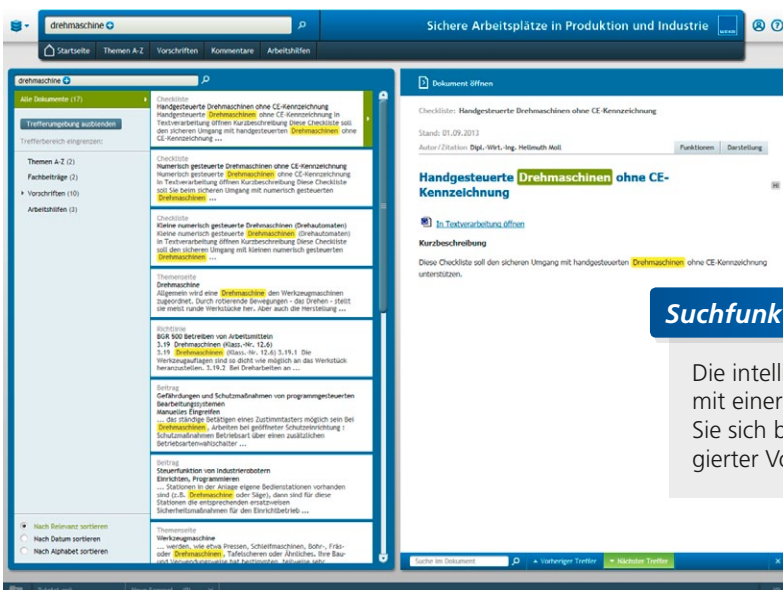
drehmaschine

Sichere Arbeitsplätze in Produktion und Industrie

Startseite | Themen A-Z | Vorschriften | Kommentare | Arbeitshilfen

drehmaschine

Alle Dokumente (17)

Trefferumgebung ausblenden

Trefferbereich eingrenzen:

Themen A-Z (2)
Fachbeiträge (2)
Vorschriften (10)
Arbeitshilfen (3)

Checkliste
Handgesteuerte Drehmaschinen ohne CE-Kennzeichnung
Handgesteuerte Drehmaschinen ohne CE-Kennzeichnung In Textverarbeitung öffnen Kurzbeschreibung Diese Checkliste soll den sicheren Umgang mit handgesteuerten Drehmaschinen ohne CE-Kennzeichnung ...

Checkliste
Numerisch gesteuerte Drehmaschinen ohne CE-Kennzeichnung
Numerisch gesteuerte Drehmaschinen ohne CE-Kennzeichnung In Textverarbeitung öffnen Kurzbeschreibung Diese Checkliste soll Sie beim sicheren Umgang mit numerisch gesteuerten Drehmaschinen ...

Checkliste
Kleine numerisch gesteuerte Drehmaschinen (Drehautomaten)
Kleine numerisch gesteuerte Drehmaschinen (Drehautomaten) In Textverarbeitung öffnen Kurzbeschreibung Diese Checkliste soll den sicheren Umgang mit kleinen numerisch gesteuerten Drehmaschinen ...

Themenseite
Drehmaschine
Allgemein wird eine Drehmaschine den Werkzeugmaschinen zugeordnet. Durch rotierende Bewegungen - das Drehen - stellt sie meist runde Werkstücke her. Aber auch die Herstellung ...

Richtlinie
BGR 500 Betreiben von Arbeitsmitteln
3.19 Drehmaschinen (Klass.-Nr. 12.6)
3.19 Drehmaschinen (Klass.-Nr. 12.6) 3.19.1 Die Werkzeugauflagen sind so dicht wie möglich an das Werkstück heranzustellen. 3.19.2 Bei Dreharbeiten an ...

Beitrag
Gefährdungen und Schutzmaßnahmen von programmgesteuerten Bearbeitungssystemen
Manuelles Eingreifen
... das ständige Betätigen eines Zustimmtasters möglich sein bei Drehmaschinen. Arbeiten bei geöffneter Schutzeinrichtung : Schutzmaßnahmen Betriebsart über einen zusätzlichen Betriebsartenwahlschalter ...

Beitrag
Steuerfunktion von Industrierobotern
Einrichten, Programmieren
... Stationen in der Anlage eigene Bedienstationen vorhanden sind (z.B. Drehmaschine oder Säge), dann sind für diese Stationen die entsprechenden ersatzweisen Sicherheitsmaßnahmen für den Einrichtbetrieb ...

Themenseite
Werkzeugmaschine
... werden, wie etwa Pressen, Schleifmaschinen, Bohr-, Fräs- oder Drehmaschinen, Tafelscheren oder Ähnliches. Ihre Bau- und Verwendungsweise hat bestimmten, teilweise sehr ...

Nach Relevanz sortieren
Nach Datum sortieren
Nach Alphabet sortieren

Dokument öffnen

Checkliste: Handgesteuerte Drehmaschinen ohne CE-Kennzeichnung

Stand: 01.09.2013

Autor/Zitation: Dipl.-Wirt.-Ing. Hellmuth Moll

Funktionen | Darstellung

Handgesteuerte Drehmaschinen ohne CE-Kennzeichnung

In Textverarbeitung öffnen

Kurzbeschreibung

Diese Checkliste soll den sicheren Umgang mit handgesteuerten Drehmaschinen ohne CE-Kennzeichnung unterstützen.

Suchfunk

Die intell
mit einer
Sie sich b
gierter V

Suche im Dokument | Vorheriger Treffer | Nächster Treffer